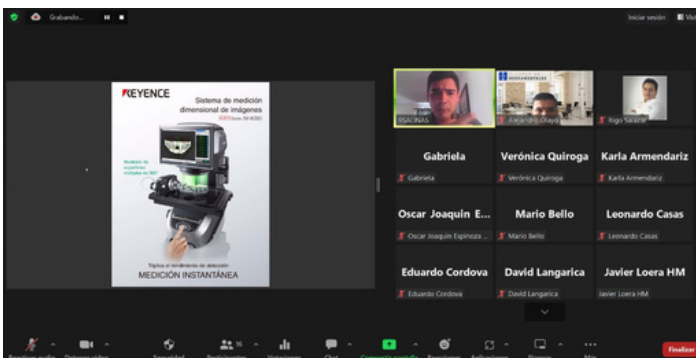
Grabando...

Iniciar sesión

KEYENCE

Sistema de medición dimensional de imágenes

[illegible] Serie IM-8000

Medición de superficies múltiples de 360°

Triplica el rendimiento de detección

MEDICIÓN INSTANTÁNEA

RSALINAS

Alejandro Olayo

Rigo Salazar

Gabriela

Gabriela

Verónica Quiroga

Verónica Quiroga

Karla Armendariz

Karla Armendariz

Oscar Joaquin E...

Oscar Joaquin Espinoza ...

Mario Bello

Mario Bello

Leonardo Casas

Leonardo Casas

Eduardo Cordova

Eduardo Cordova

David Langarica

David Langarica

Javier Loera HM

Javier Loera HM

Reactivar audio

Detener video

Seguridad

Participantes 16

Votaciones

Chat

Compartir pantalla

Reacciones

Aplicaciones

Pizarras

Más

Finalizar